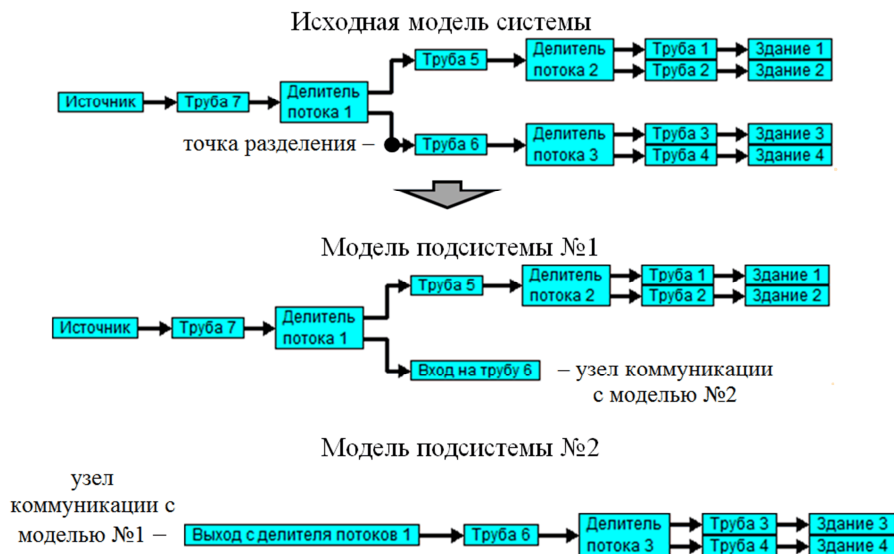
Исходная модель системы

Источник
Труба 7
Делитель потока 1
Труба 5
Делитель потока 2
Труба 1
Здание 1
Труба 2
Здание 2
точка разделения –
Труба 6
Делитель потока 3
Труба 3
Здание 3
Труба 4
Здание 4

Модель подсистемы №1

Источник
Труба 7
Делитель потока 1
Труба 5
Делитель потока 2
Труба 1
Здание 1
Труба 2
Здание 2
Вход на трубу 6
– узел коммуникации с моделью №2

Модель подсистемы №2

узел коммуникации с моделью №1 –
Выход с делителя потоков 1
Труба 6
Делитель потока 3
Труба 3
Здание 3
Труба 4
Здание 4